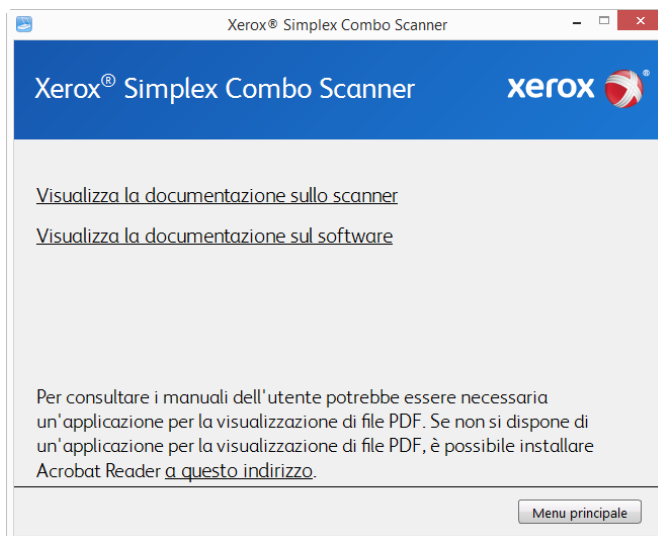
Xerox® Simplex Combo Scanner

Xerox® Simplex Combo Scanner

xerox

Visualizza la documentazione sullo scanner

Visualizza la documentazione sul software

Per consultare i manuali dell'utente potrebbe essere necessaria un'applicazione per la visualizzazione di file PDF. Se non si dispone di un'applicazione per la visualizzazione di file PDF, è possibile installare Acrobat Reader a questo indirizzo.

Menu principale